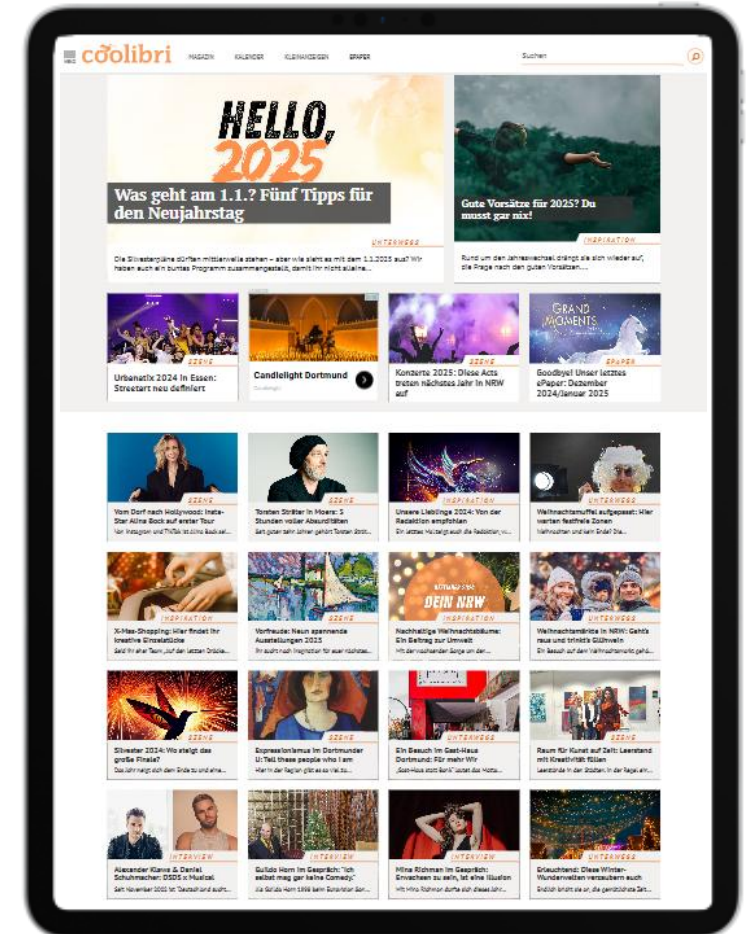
coolibri MAGAZIN KALENDER KLEINANZEIGEN EPAPER

Suchen

HELLO, 2025

Was geht am 1.1.? Fünf Tipps für den Neujahrstag

UNTERWEGS

Die Silvesterpläne dürften mittlerweile stehen – aber wie sieht es mit dem 1.1.2025 aus? Wir haben euch ein buntes Programm zusammengestellt, damit ihr nicht alleine...

Gute Vorsätze für 2025? Du musst gar nix!

INSPIRATION

Rund um den Jahreswechsel drängt sie sich wieder auf, die Frage nach den guten Vorsätzen...

SZENE

Urbanatix 2024 in Essen: Streetart neu definiert

Candlelight Dortmund

SZENE

Konzerte 2025: Diese Acts treten nächstes Jahr in NRW auf

GRAND MOMENTS

EPAPER

Goodbye! Unser letztes ePaper: Dezember 2024/Januar 2025

SZENE

Vom Dorf nach Hollywood: Insta-Star Aline Bock auf erster Tour

Von Instagram und TikTok ist Aline Bock auf...

SZENE

Torsten Sträter in Moers: 5 Stunden voller Absurditäten

Seit guten zehn Jahren gehört Torsten Sträter...

INSPIRATION

Unsere Lieblinge 2024: Von der Redaktion empfohlen

Ein letztes Mal zeigt euch die Redaktion...

UNTERWEGS

Weihnachtsmuffel aufgepasst: Hier warten festfreie Zonen

Weihnachten und kein Ende? Die...

INSPIRATION

X-Mas-Shopping: Hier findet ihr kreative Einzelstücke

Seid ihr eher Team „auf den letzten Drücker"...

SZENE

Vorfreude: Neun spannende Ausstellungen 2025

Ihr sucht nach Inspiration für euer nächstes...

DEIN NRW

INSPIRATION

Nachhaltige Weihnachtsbäume: Ein Beitrag zur Umwelt

Mit der wachsenden Sorge um den...

UNTERWEGS

Weihnachtsmärkte in NRW: Geht's raus und trinkt's Glühwein

Ein Besuch auf dem Weihnachtsmarkt gehö...

SZENE

Silvester 2024: Wo steigt das große Finale?

Das Jahr neigt sich dem Ende zu und eine...

SZENE

Expressionismus im Dortmunder U: Tell these people who I am

Hier in der Region gibt es so viel zu...

UNTERWEGS

Ein Besuch im Gast-Haus Dortmund: Für mehr Wir

„Gast-Haus statt Bank" lautet das Motto...

UNTERWEGS

Raum für Kunst auf Zeit: Leerstand mit Kreativität füllen

Leerstände in den Städten in der Regel ein...

INTERVIEW

Alexander Klaws & Daniel Schuhmacher: DSDS x Musical

Seit November 2002 ist "Deutschland sucht...

INTERVIEW

Guildo Horn im Gespräch: "Ich selbst mag gar keine Comedy"

Als Guildo Horn 1998 beim Eurovision Son...

INTERVIEW

Mina Richman im Gespräch: Erwachsen zu sein, ist eine Illusion

Mit Mina Richman durfte sich dieses Jahr...

UNTERWEGS

Erleuchtend: Diese Winter-Wunderwelten verzaubern euch

Endlich bricht sie an, die gemütlichste Zeit...